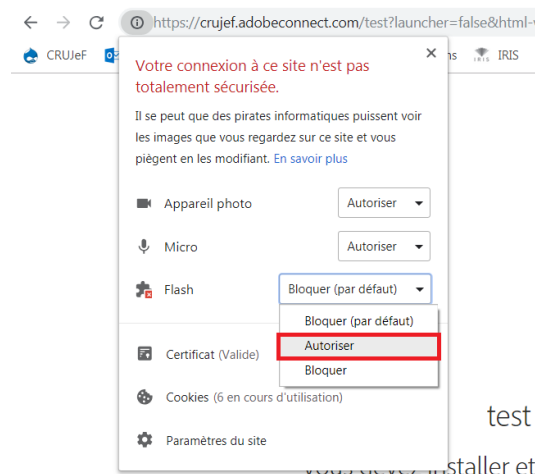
https://crujef.adobeconnect.com/test?launcher=false&html-

CRUJeF

ns IRIS

Votre connexion à ce site n'est pas totalement sécurisée.

Il se peut que des pirates informatiques puissent voir les images que vous regardez sur ce site et vous piègent en les modifiant. En savoir plus

Appareil photo Autoriser

Micro Autoriser

Flash Bloquer (par défaut)

Bloquer (par défaut)
Autoriser
Bloquer

Certificat (Valide)

Cookies (6 en cours d'utilisation)

Paramètres du site

test

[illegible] installer et